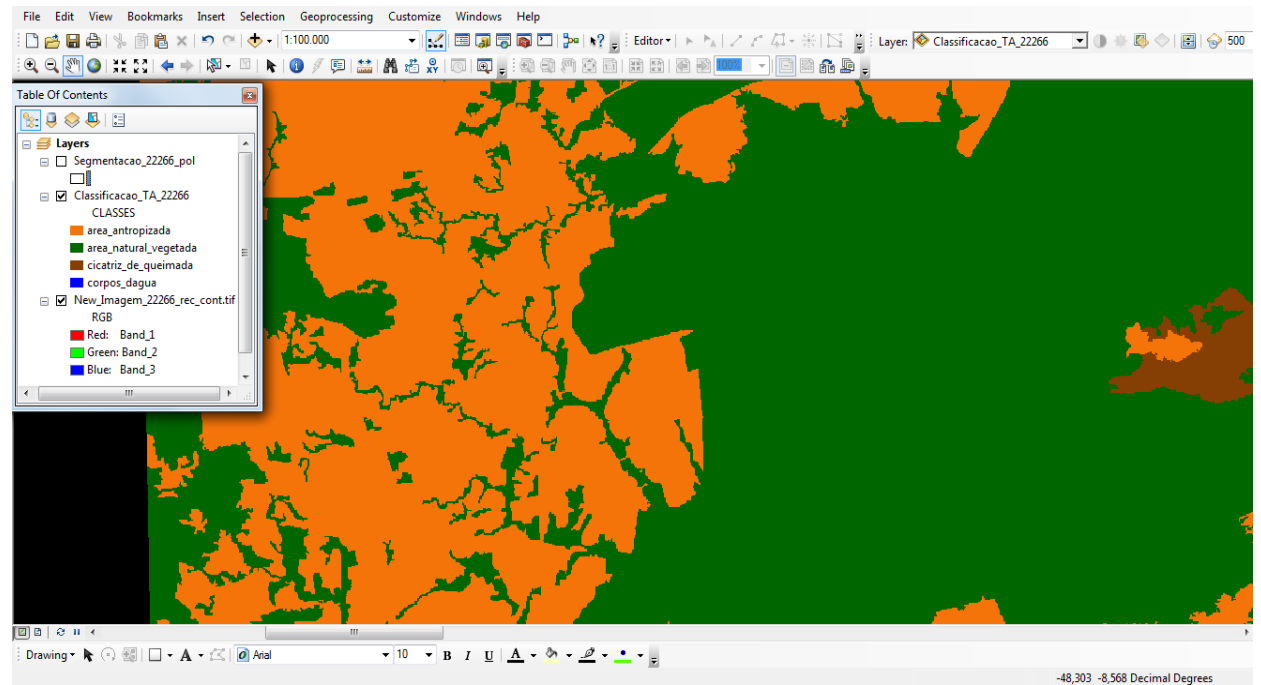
File Edit View Bookmarks Insert Selection Geoprocessing Customize Windows Help

1:100.000

Editor▾

Layer: Classificacao_TA_22266

500

100%

Table Of Contents

Layers

Segmentacao_22266_pol

Classificacao_TA_22266

CLASSES

area_antropizada

area_natural_vegetada

cicatriz_de_queimada

corpos_dagua

New_Imagem_22266_rec_cont.tif

RGB

Red: Band_1

Green: Band_2

Blue: Band_3

Drawing▾

Arial

10

B I U

-48,303 -8,568 Decimal Degrees